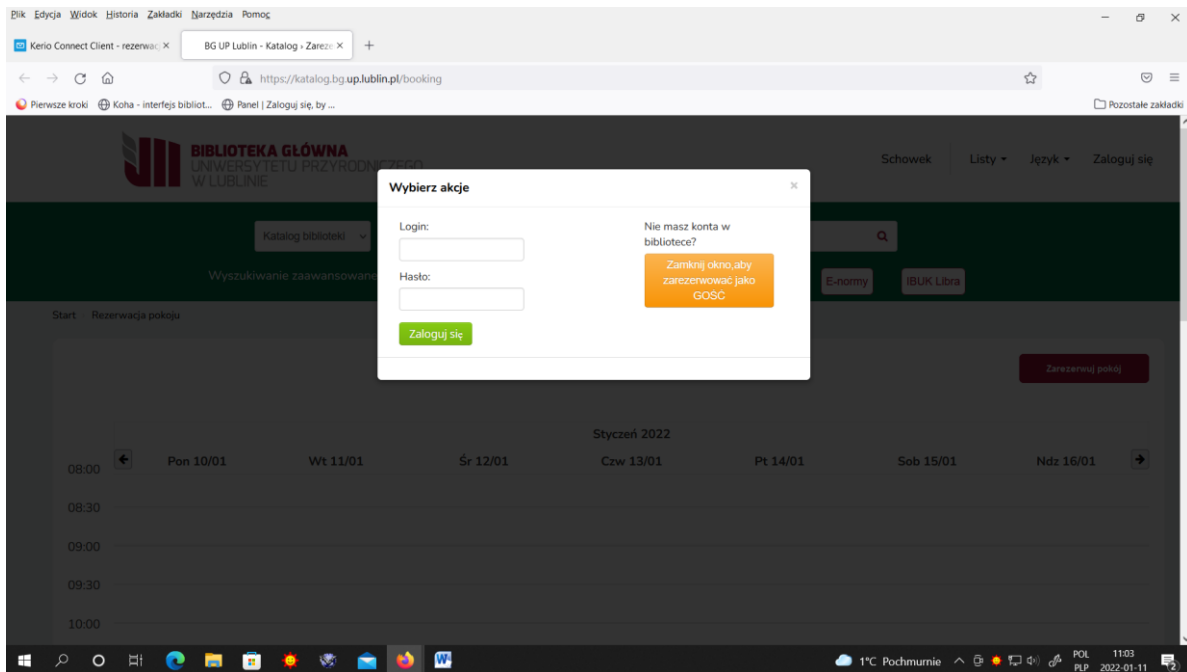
Plik Edycja Widok Historia Zakładki Narzędzia Pomoc

Kerio Connect Client - rezerwac ×
BG UP Lublin - Katalog › Zarezer ×
+

https://katalog.bg.up.lublin.pl/booking

Pierwsze kroki
Koha - interfejs bibliot...
Panel | Zaloguj się, by ...
Pozostałe zakładki

BIBLIOTEKA GŁÓWNA UNIWERSYTETU PRZYRODNICZEGO W LUBLINIE

Schowek
Listy
Język
Zaloguj się

Katalog biblioteki

Wyszukiwanie zaawansowane

E-normy
IBUK Libra

Start › Rezerwacja pokoju

Wybierz akcje
×

Login:

Hasło:

Zaloguj się

Nie masz konta w bibliotece?

Zamknij okno,aby zarezerwowac jako GOSC

Zarezerwuj pokój

Styczeń 2022

| | Pon 10/01 | Wt 11/01 | Śr 12/01 | Czw 13/01 | Pt 14/01 | Sob 15/01 | Ndz 16/01 |
|---|---|---|---|---|---|---|---|
| 08:00 | | | | | | | |
| 08:30 | | | | | | | |
| 09:00 | | | | | | | |
| 09:30 | | | | | | | |
| 10:00 | | | | | | | |

1°C Pochmurnie
POL PLP
11:03
2022-01-11